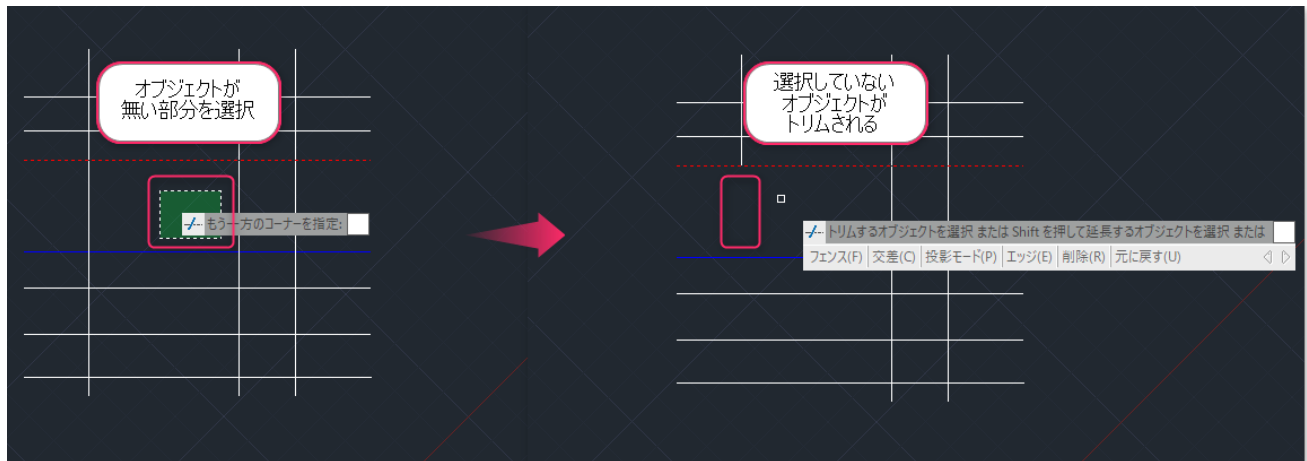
オブジェクトが
無い部分を選択

もう一方のコーナーを指定:

選択していない
オブジェクトが
トリムされる

トリムするオブジェクトを選択 または Shift を押して延長するオブジェクトを選択 または

フェンス(F) 交差(C) 投影モード(P) エッジ(E) 削除(R) 元に戻す(U)